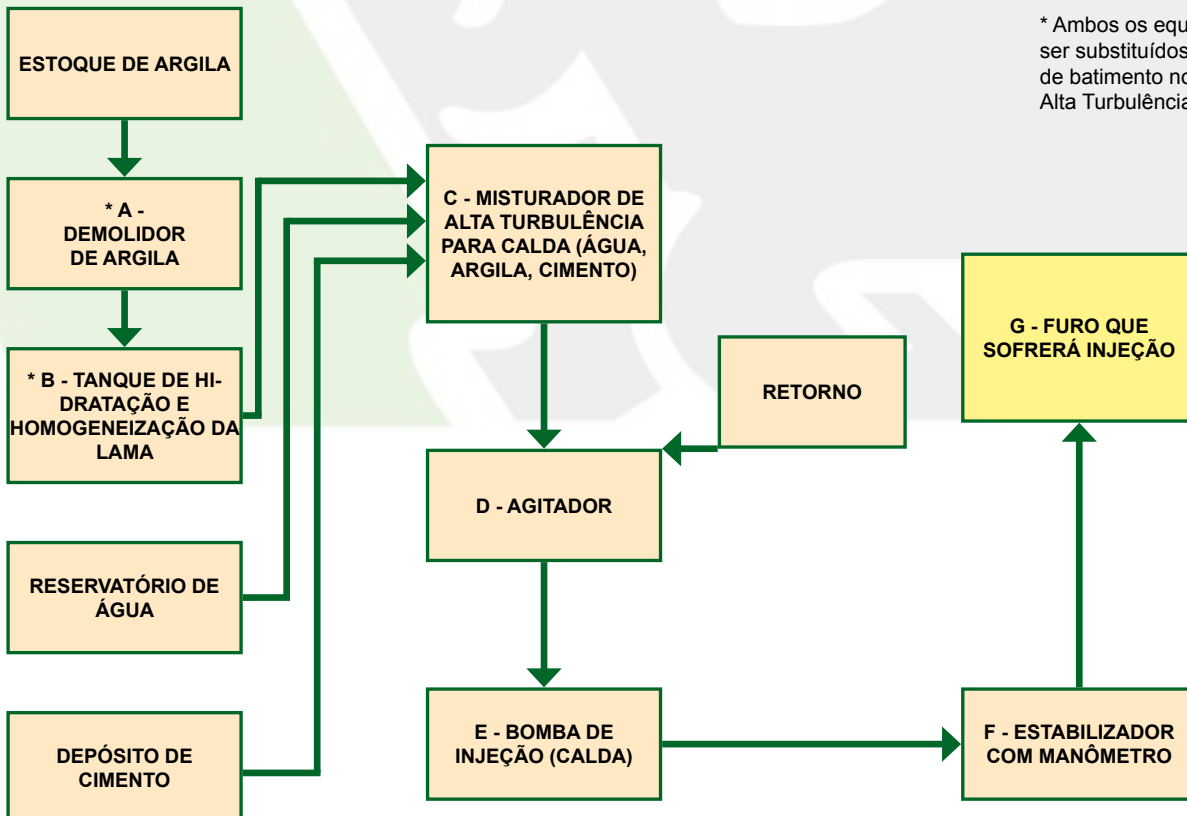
ESTOQUE DE ARGILA

* A - DEMOLIDOR DE ARGILA

* B - TANQUE DE HIDRATAÇÃO E HOMOGENEIZAÇÃO DA LAMA

RESERVATÓRIO DE ÁGUA

DEPÓSITO DE CIMENTO

C - MISTURADOR DE ALTA TURBULÊNCIA PARA CALDA (ÁGUA, ARGILA, CIMENTO)

D - AGITADOR

E - BOMBA DE INJEÇÃO (CALDA)

RETORNO

* Ambos os equ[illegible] ser substituídos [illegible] de batimento no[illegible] Alta Turbulência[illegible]

G - FURO QUE SOFRERÁ INJEÇÃO

F - ESTABILIZADOR COM MANÔMETRO